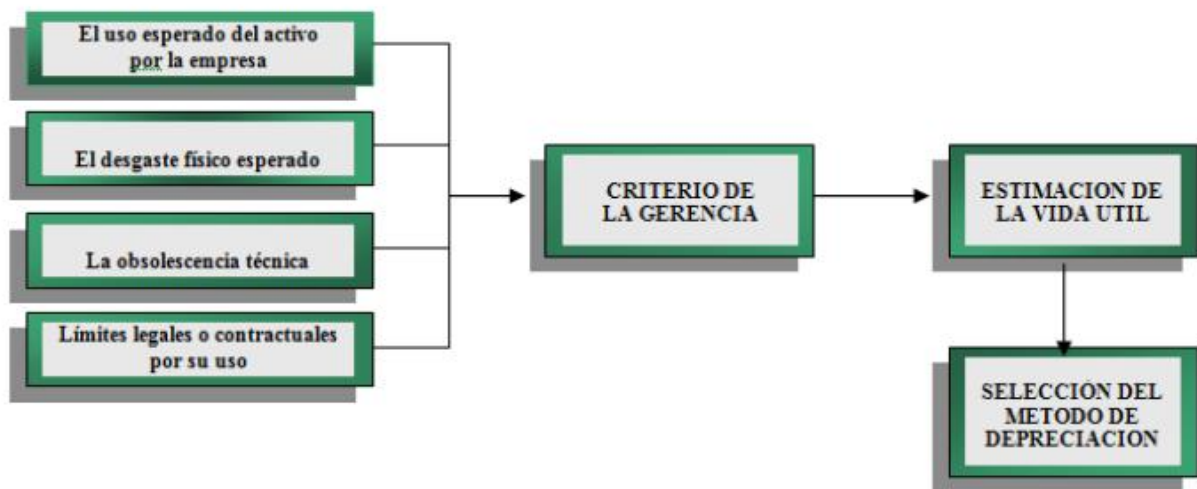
El uso esperado del activo por la empresa

El desgaste físico esperado

La obsolescencia técnica

Límites legales o contractuales por su uso

CRITERIO DE LA GERENCIA

ESTIMACION DE LA VIDA UTIL

SELECCION DEL METODO DE DEPRECIACION